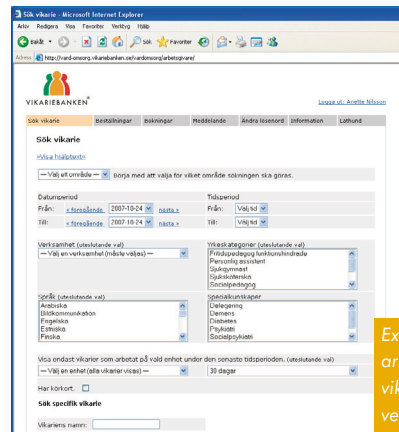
Sök vikarie - Microsoft Internet Explorer

Arkiv Redigera Visa Favoriter Verktyg Hjälp

Bakåt Sök Favoriter

Adress http://vard-omsorg.vikariebanken.se/vardomsorg/arbetsgivare/

VIKARIEBANKEN

Logga ut: Anette Nilsson

Sök vikarie | Beställningar | Bokningar | Meddelande | Ändra lösenord | Information | Lathund

Sök vikarie

»Visa hjälptext«

— Välj ett område — Börja med att välja för vilket område sökningen ska göras.

Datumperiod
Från: « föregående 2007-10-24 nästa »
Till: « föregående 2007-10-24 nästa »

Tidsperiod
Från: Välj tid
Till: Välj tid

Verksamhet (uteslutande val)
— Välj en verksamhet (måste väljas) —

Yrkeskategorier (uteslutande val)
Fritidspedagog funktionshindrade
Personlig assistent
Sjukgymnast
Sjuksköterska
Socialpedagog

Språk (uteslutande val)
Arabiska
Blissommunikation
Engelska
Estniska
Finska

Specialkunskaper
Delegering
Demens
Diabetes
Psykiatri
Socialpsykiatri

Visa endast vikarier som arbetat på vald enhet under den senaste tidsperioden. (uteslutande val)
— Välj en enhet (alla vikarier visas) —
30 dagar

Har körkort:

Sök specifik vikarie

Vikariens namn:

Ex
ar
vik
ve